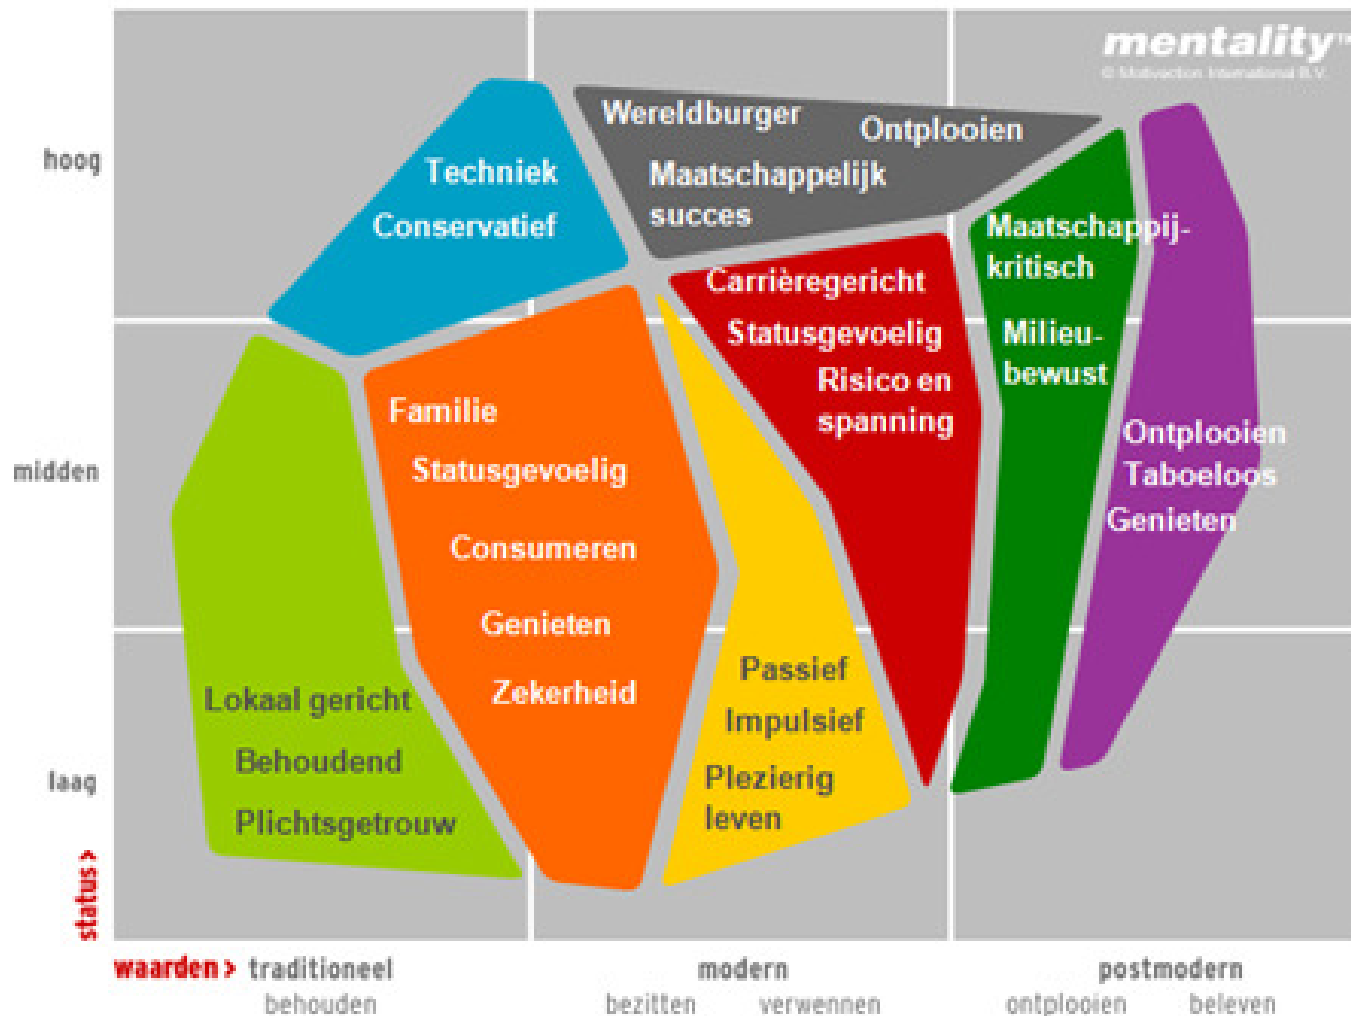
mentality™
© Motivaction International B.V.

hoog
midden
laag
status >

Techniek
Conservatief

Wereldburger
Ontplooien
Maatschappelijk succes

Maatschappij-kritisch
Milieu-bewust

Ontplooien
Taboeloos
Genieten

Carrièregericht
Statusgevoelig
Risico en spanning

Familie
Statusgevoelig
Consumeren
Genieten
Zekerheid

Lokaal gericht
Behoudend
Plichtsgetrouw

Passief
Impulsief
Plezierig leven

waarden > traditioneel
behouden

modern
bezitten verwennen

postmodern
ontplooien beleven